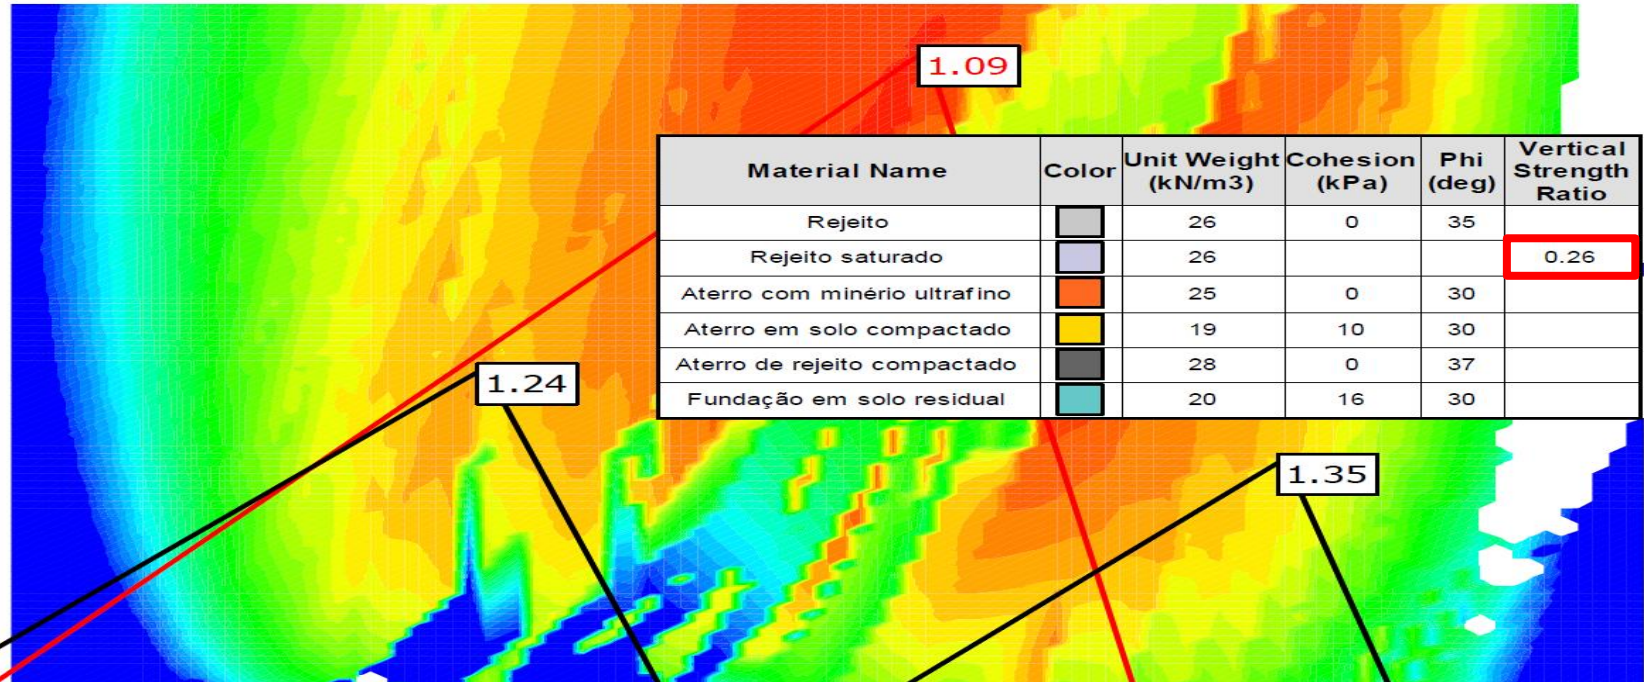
1.09

| Material Name | Color | Unit Weight (kN/m3) | Cohesion (kPa) | Phi (deg) | Vertical Strength Ratio |
|---|---|---|---|---|---|
| Rejeito | | 26 | 0 | 35 | |
| Rejeito saturado | | 26 | | | 0.26 |
| Aterro com minério ultrafino | | 25 | 0 | 30 | |
| Aterro em solo compactado | | 19 | 10 | 30 | |
| Aterro de rejeito compactado | | 28 | 0 | 37 | |
| Fundação em solo residual | | 20 | 16 | 30 | |

1.24

1.35